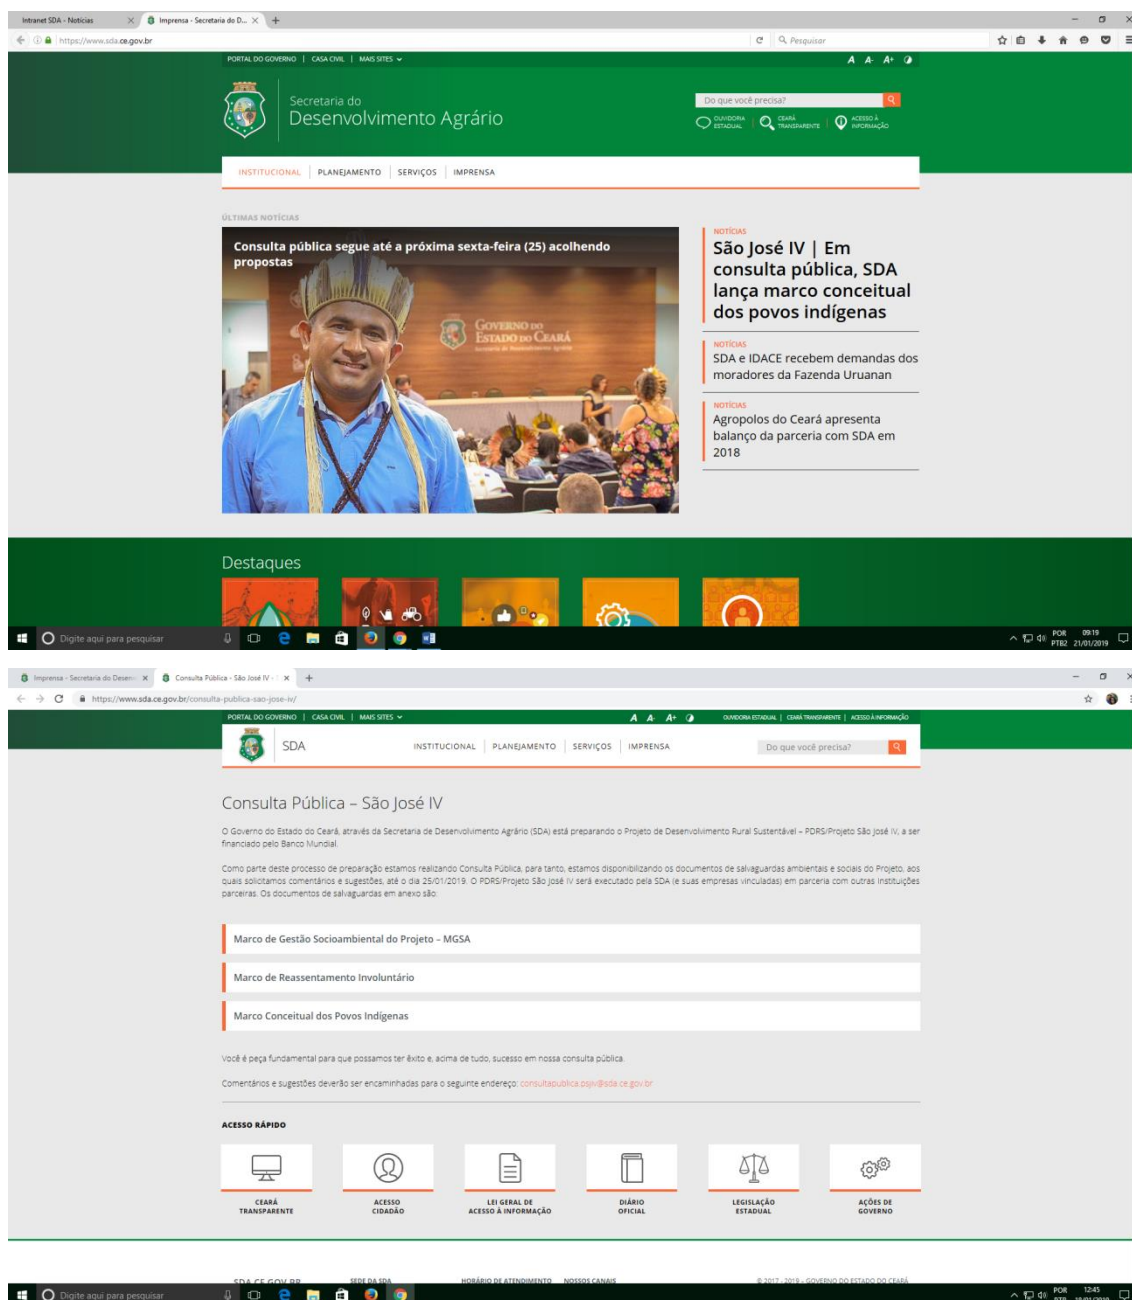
Intranet SDA - Notícias | Imprensa - Secretaria do D...

https://www.sda.ce.gov.br

Pesquisar

PORTAL DO GOVERNO | CASA CIVIL | MAIS SITES

A A- A+

Secretaria do Desenvolvimento Agrário

Do que você precisa?

OUVIDORIA ESTADUAL | CEARÁ TRANSPARENTE | ACESSO À INFORMAÇÃO

INSTITUCIONAL | PLANEJAMENTO | SERVIÇOS | IMPRENSA

ÚLTIMAS NOTÍCIAS

Consulta pública segue até a próxima sexta-feira (25) acolhendo propostas

GOVERNO DO ESTADO DO CEARÁ

NOTÍCIAS
São José IV | Em consulta pública, SDA lança marco conceitual dos povos indígenas

NOTÍCIAS
SDA e IDACE recebem demandas dos moradores da Fazenda Uruanan

NOTÍCIAS
Agropolos do Ceará apresenta balanço da parceria com SDA em 2018

Destaques

Digite aqui para pesquisar

POR PTB2 09:19 21/01/2019

Imprensa - Secretaria do Desen... | Consulta Pública - São José IV - ...

https://www.sda.ce.gov.br/consulta-publica-sao-jose-iv/

PORTAL DO GOVERNO | CASA CIVIL | MAIS SITES

A A- A+

OUVIDORIA ESTADUAL | CEARÁ TRANSPARENTE | ACESSO À INFORMAÇÃO

SDA

INSTITUCIONAL | PLANEJAMENTO | SERVIÇOS | IMPRENSA

Do que você precisa?

Consulta Pública – São José IV

O Governo do Estado do Ceará, através da Secretaria de Desenvolvimento Agrário (SDA) está preparando o Projeto de Desenvolvimento Rural Sustentável – PDRS/Projeto São José IV, a ser financiado pelo Banco Mundial.

Como parte deste processo de preparação estamos realizando Consulta Pública, para tanto, estamos disponibilizando os documentos de salvaguardas ambientais e sociais do Projeto, aos quais solicitamos comentários e sugestões, até o dia 25/01/2019. O PDRS/Projeto São José IV será executado pela SDA (e suas empresas vinculadas) em parceria com outras instituições parceiras. Os documentos de salvaguardas em anexo são:

Marco de Gestão Socioambiental do Projeto – MGSA

Marco de Reassentamento Involuntário

Marco Conceitual dos Povos Indígenas

Você é peça fundamental para que possamos ter êxito e, acima de tudo, sucesso em nossa consulta pública.

Comentários e sugestões deverão ser encaminhadas para o seguinte endereço: consultapublica.psjiv@sda.ce.gov.br

ACESSO RÁPIDO

CEARÁ TRANSPARENTE | ACESSO CIDADÃO | LEI GERAL DE ACESSO À INFORMAÇÃO | DIÁRIO OFICIAL | LEGISLAÇÃO ESTADUAL | AÇÕES DE GOVERNO

SDA.CE.GOV.BR | SEDE DA SDA | HORÁRIO DE ATENDIMENTO | NOSSOS CANAIS | © 2017 - 2019 - GOVERNO DO ESTADO DO CEARÁ

Digite aqui para pesquisar

POR 12:45